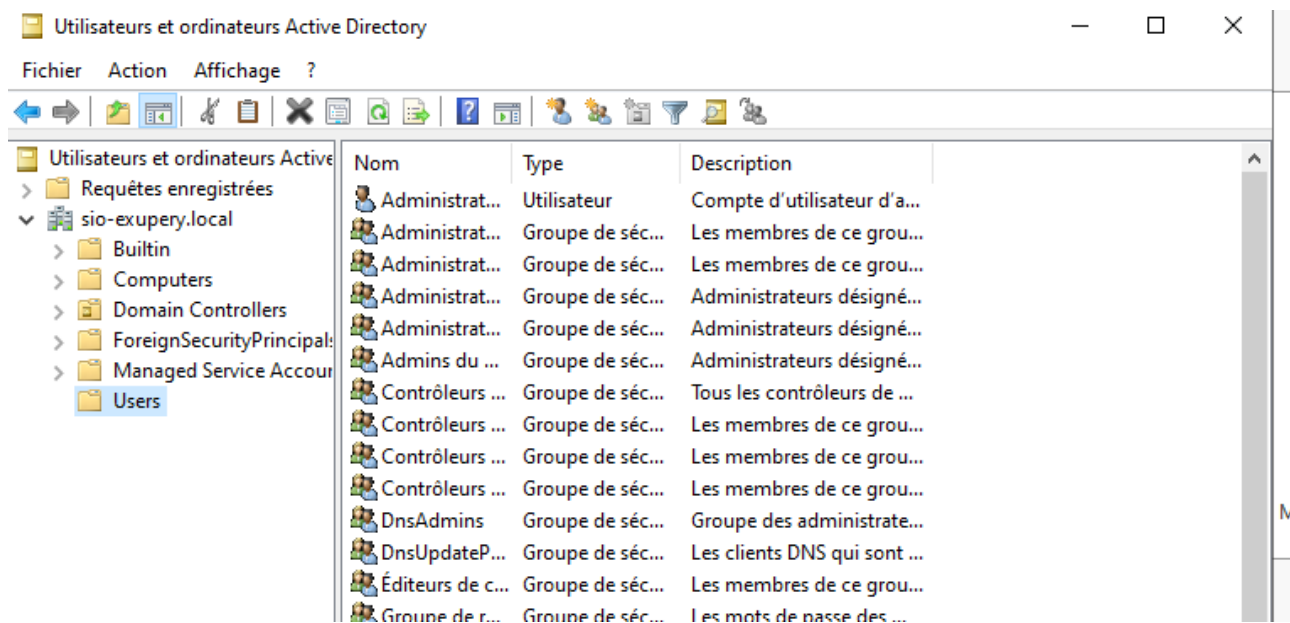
Utilisateurs et ordinateurs Active Directory

Fichier Action Affichage ?

Utilisateurs et ordinateurs Active
Requêtes enregistrées
sio-exupery.local
Builtin
Computers
Domain Controllers
ForeignSecurityPrincipals
Managed Service Accour
Users

| Nom | Type | Description |
|---|---|---|
| Administrat... | Utilisateur | Compte d'utilisateur d'a... |
| Administrat... | Groupe de séc... | Les membres de ce grou... |
| Administrat... | Groupe de séc... | Les membres de ce grou... |
| Administrat... | Groupe de séc... | Administrateurs désigné... |
| Administrat... | Groupe de séc... | Administrateurs désigné... |
| Admins du ... | Groupe de séc... | Administrateurs désigné... |
| Contrôleurs ... | Groupe de séc... | Tous les contrôleurs de ... |
| Contrôleurs ... | Groupe de séc... | Les membres de ce grou... |
| Contrôleurs ... | Groupe de séc... | Les membres de ce grou... |
| Contrôleurs ... | Groupe de séc... | Les membres de ce grou... |
| DnsAdmins | Groupe de séc... | Groupe des administrate... |
| DnsUpdateP... | Groupe de séc... | Les clients DNS qui sont ... |
| Éditeurs de c... | Groupe de séc... | Les membres de ce grou... |
| Groupe de r... | Groupe de séc... | Les mots de passe des ... |

M